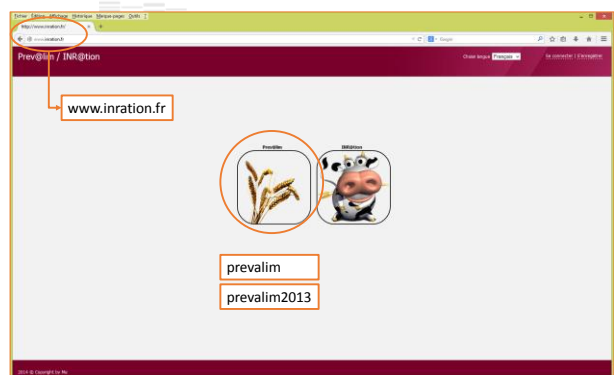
Fichier Édition Affichage Historique Marque-pages Outils ?

http://www.inration.fr/

www.inration.fr

Google

Prev@lim / INR@tion

Chose langue Français

Se connecter | S'enregistrer

www.inration.fr

Prev@lim

INR@tion

prevalim

prevalim2013

2014 © Copyright by Me